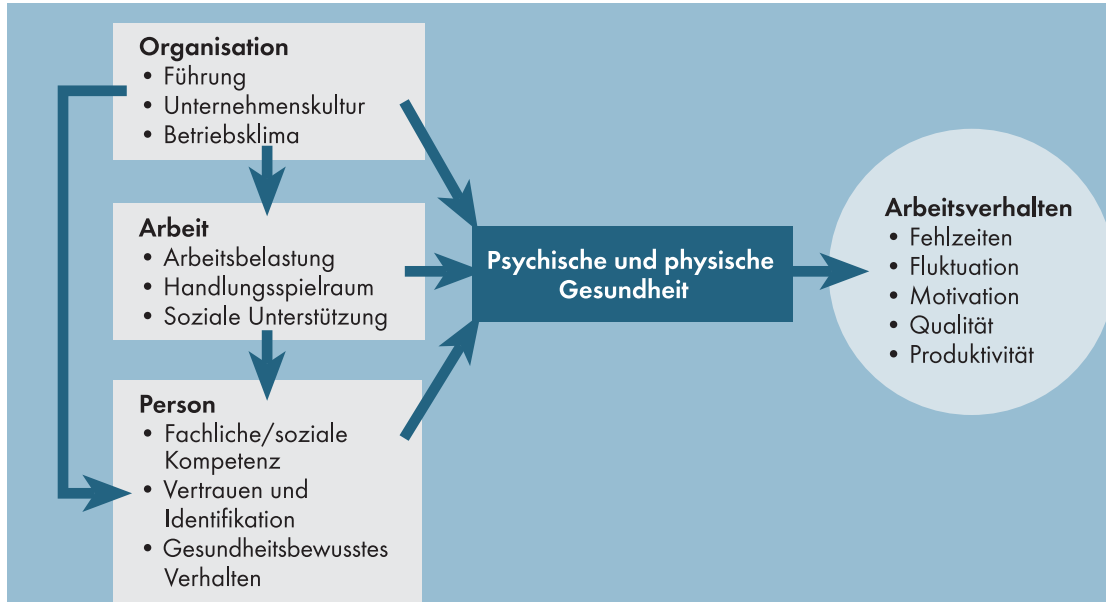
Organisation
• Führung
• Unternehmenskultur
• Betriebsklima

Arbeit
• Arbeitsbelastung
• Handlungsspielraum
• Soziale Unterstützung

Person
• Fachliche/soziale Kompetenz
• Vertrauen und Identifikation
• Gesundheitsbewusstes Verhalten

Psychische und physische Gesundheit

Arbeitsverhalten
• Fehlzeiten
• Fluktuation
• Motivation
• Qualität
• Produktivität